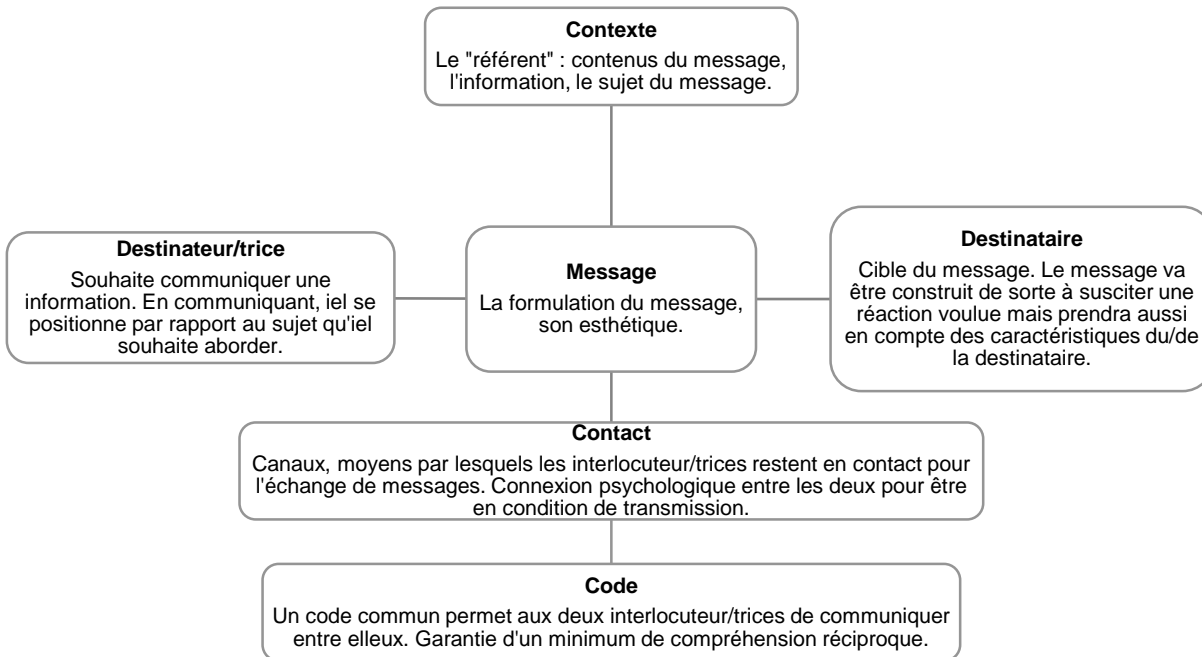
**Contexte**
Le "référent" : contenus du message, l'information, le sujet du message.

**Destinateur/trice**
Souhaite communiquer une information. En communiquant, iel se positionne par rapport au sujet qu'iel souhaite aborder.

**Message**
La formulation du message, son esthétique.

**Destinataire**
Cible du message. Le message va être construit de sorte à susciter une réaction voulue mais prendra aussi en compte des caractéristiques du/de la destinataire.

**Contact**
Canaux, moyens par lesquels les interlocuteur/trices restent en contact pour l'échange de messages. Connexion psychologique entre les deux pour être en condition de transmission.

**Code**
Un code commun permet aux deux interlocuteur/trices de communiquer entre elleux. Garantie d'un minimum de compréhension réciproque.